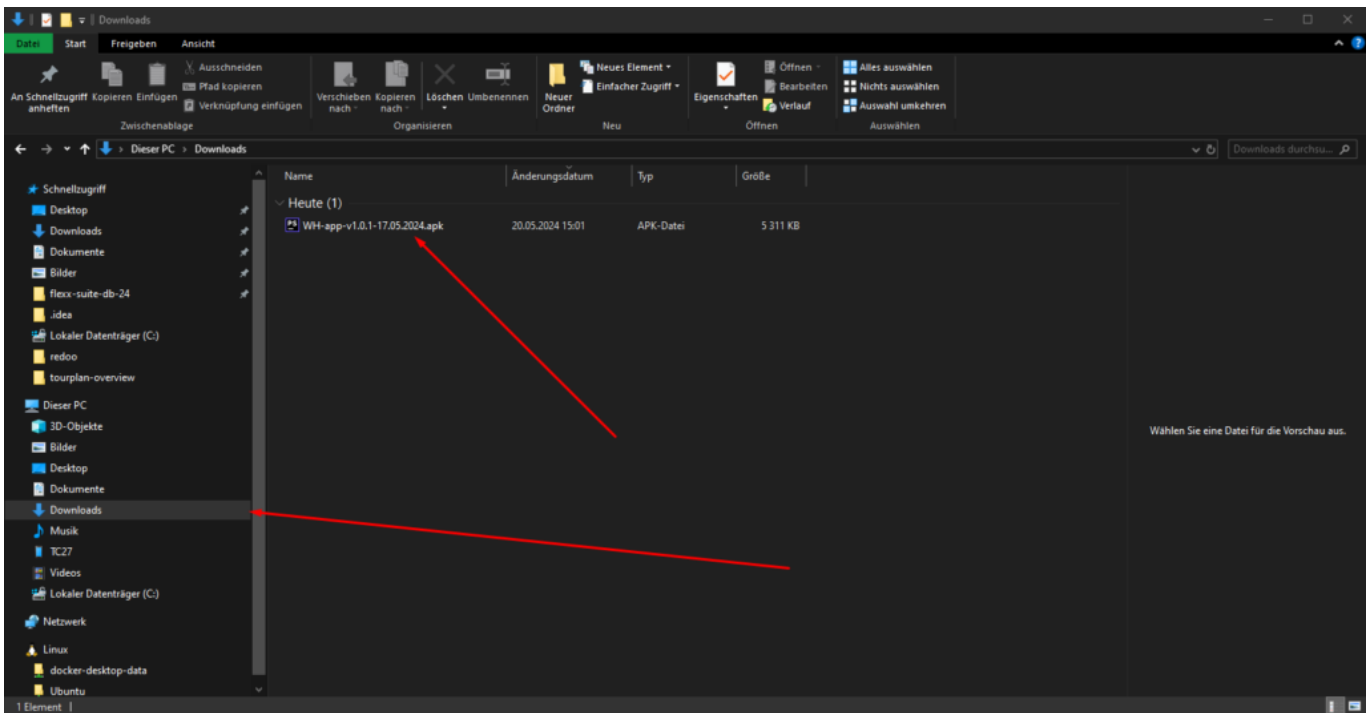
Downloads

Datei Start Freigeben Ansicht

An Schnellzugriff anheften Kopieren Einfügen
Ausschneiden
Pfad kopieren
Verknüpfung einfügen
Zwischenablage

Verschieben nach Kopieren nach Löschen Umbenennen
Organisieren

Neuer Ordner
Neues Element
Einfacher Zugriff
Neu

Eigenschaften
Öffnen
Bearbeiten
Verlauf
Öffnen

Alles auswählen
Nichts auswählen
Auswahl umkehren
Auswählen

Dieser PC > Downloads

Downloads durchsu...

Schnellzugriff
Desktop
Downloads
Dokumente
Bilder
flexx-suite-db-24
.idea
Lokaler Datenträger (C:)
redoo
tourplan-overview
Dieser PC
3D-Objekte
Bilder
Desktop
Dokumente
Downloads
Musik
TC27
Videos
Lokaler Datenträger (C:)
Netzwerk
Linux
docker-desktop-data
Ubuntu

| Name | Änderungsdatum | Typ | Größe |
|---|---|---|---|
| Heute (1) | | | |
| WH-app-v1.0.1-17.05.2024.apk | 20.05.2024 15:01 | APK-Datei | 5 311 KB |

Wählen Sie eine Datei für die Vorschau aus.

1 Element